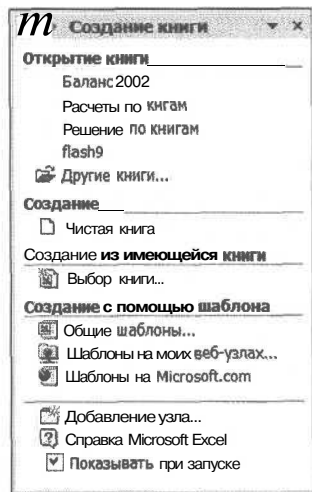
m Создание книги ▾ ×

Открытие книги

Баланс2002

Расчеты по книгам

Решение по книгам

flash9

Другие книги...

Создание

Чистая книга

Создание из имеющейся книги

Выбор книги...

Создание с помощью шаблона

Общие шаблоны...

Шаблоны на моих веб-узлах...

Шаблоны на Microsoft.com

Добавление узла...

Справка Microsoft Excel

Показывать при запуске